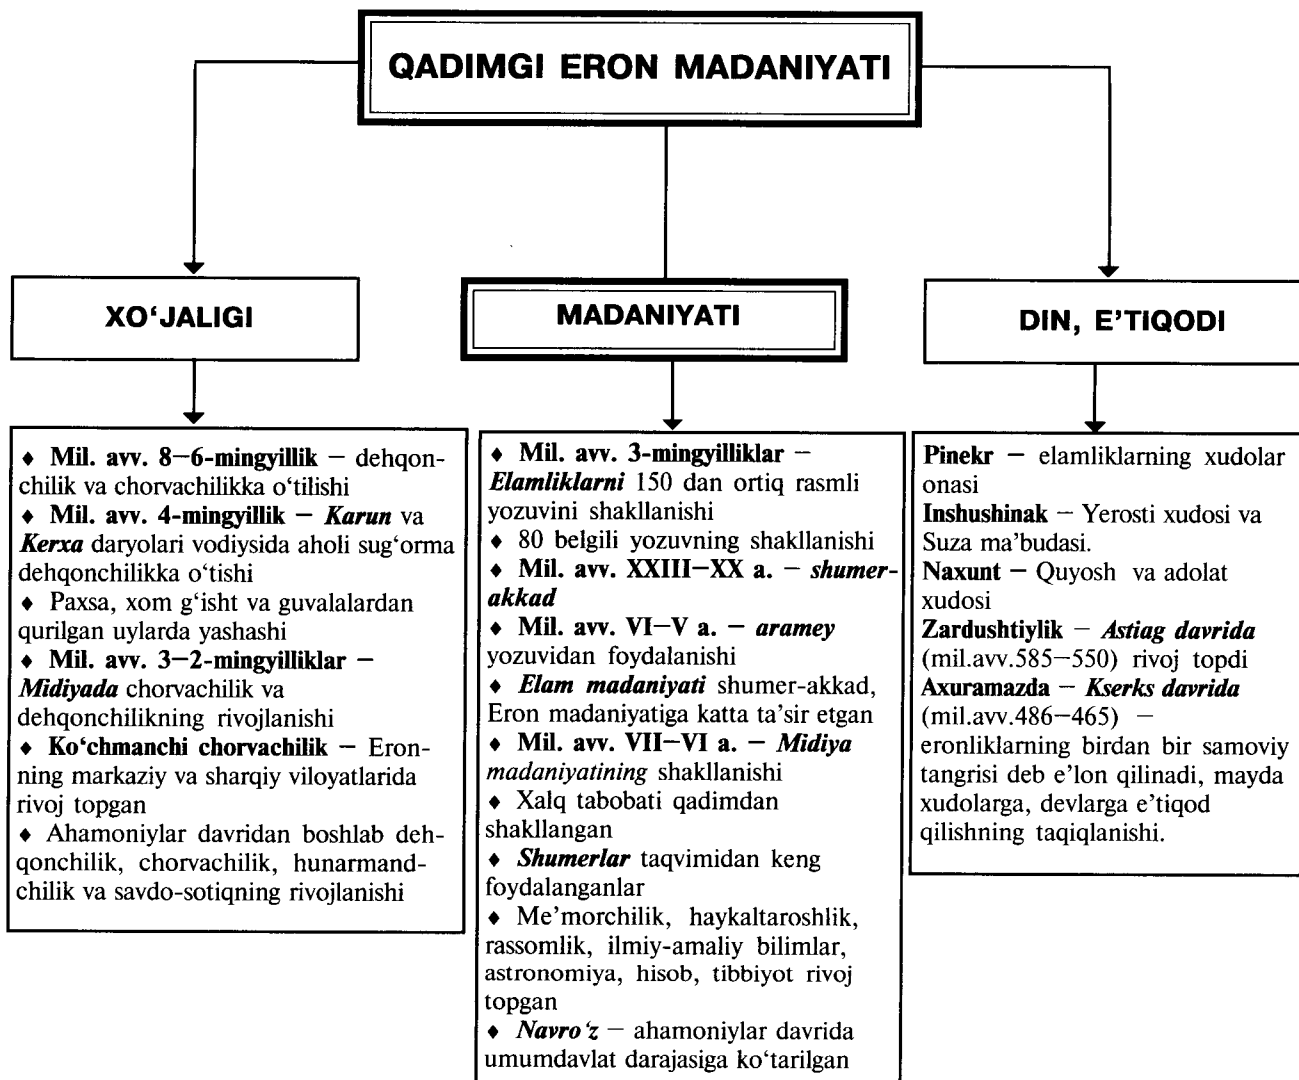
QADIMGI ERON MADANIYATI

XO‘JALIGI

♦ Mil. avv. 8–6-mingyillik – dehqonchilik va chorvachilikka o‘tilishi
♦ Mil. avv. 4-mingyillik – Karun va Kerxa daryolari vodiysida aholi sug‘orma dehqonchilikka o‘tishi
♦ Paxsa, xom g‘isht va guvalalardan qurilgan uylarda yashashi
♦ Mil. avv. 3–2-mingyilliklar – Midiyada chorvachilik va dehqonchilikning rivojlanishi
♦ Ko‘chmanchi chorvachilik – Eronning markaziy va sharqiy viloyatlarida rivoj topgan
♦ Ahamoniylar davridan boshlab dehqonchilik, chorvachilik, hunarmandchilik va savdo-sotiqning rivojlanishi

MADANIYATI

♦ Mil. avv. 3-mingyilliklar – Elamliklarni 150 dan ortiq rasmli yozuvini shakllanishi
♦ 80 belgili yozuvning shakllanishi
♦ Mil. avv. XXIII–XX a. – shumer-akkad
♦ Mil. avv. VI–V a. – aramey yozuvidan foydalanishi
♦ Elam madaniyati shumer-akkad, Eron madaniyatiga katta ta’sir etgan
♦ Mil. avv. VII–VI a. – Midiya madaniyatining shakllanishi
♦ Xalq tabobati qadimdan shakllangan
♦ Shumerlar taqvimidan keng foydalanganlar
♦ Me’morchilik, haykaltaroshlik, rassomlik, ilmiy-amaliy bilimlar, astronomiya, hisob, tibbiyot rivoj topgan
♦ Navro‘z – ahamoniylar davrida umumdavlat darajasiga ko‘tarilgan

DIN, E’TIQODI

Pinekr – elamliklarning xudolar onasi
Inshushinak – Yerosti xudosi va Suza ma’budasi.
Naxunt – Quyosh va adolat xudosi
Zardushtiylik – Astiag davrida (mil.avv.585–550) rivoj topdi
Axuramazda – Kserks davrida (mil.avv.486–465) – eronliklarning birdan bir samoviy tangrisi deb e’lon qilinadi, mayda xudolarga, devlarga e’tiqod qilishning taqiqlanishi.